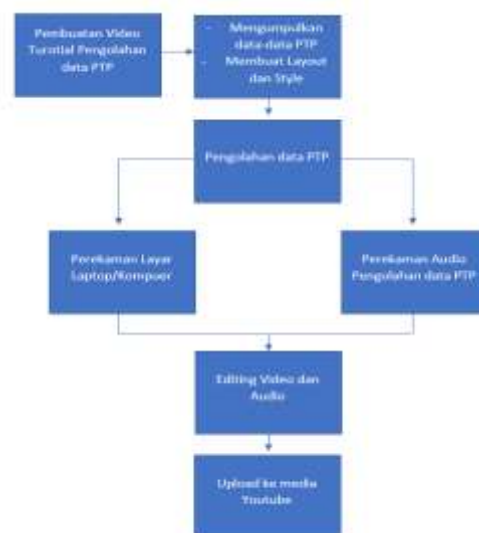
Pembuatan Video Tutorial Pengolahan data PTP

- Mengumpulkan data-data PTP
- Membuat Layout dan Style

Pengolahan data PTP

Perekaman Layar Laptop/Kompuer

Perekaman Audio Pengolahan data PTP

Editing Video dan Audio

Upload ke media Youtube